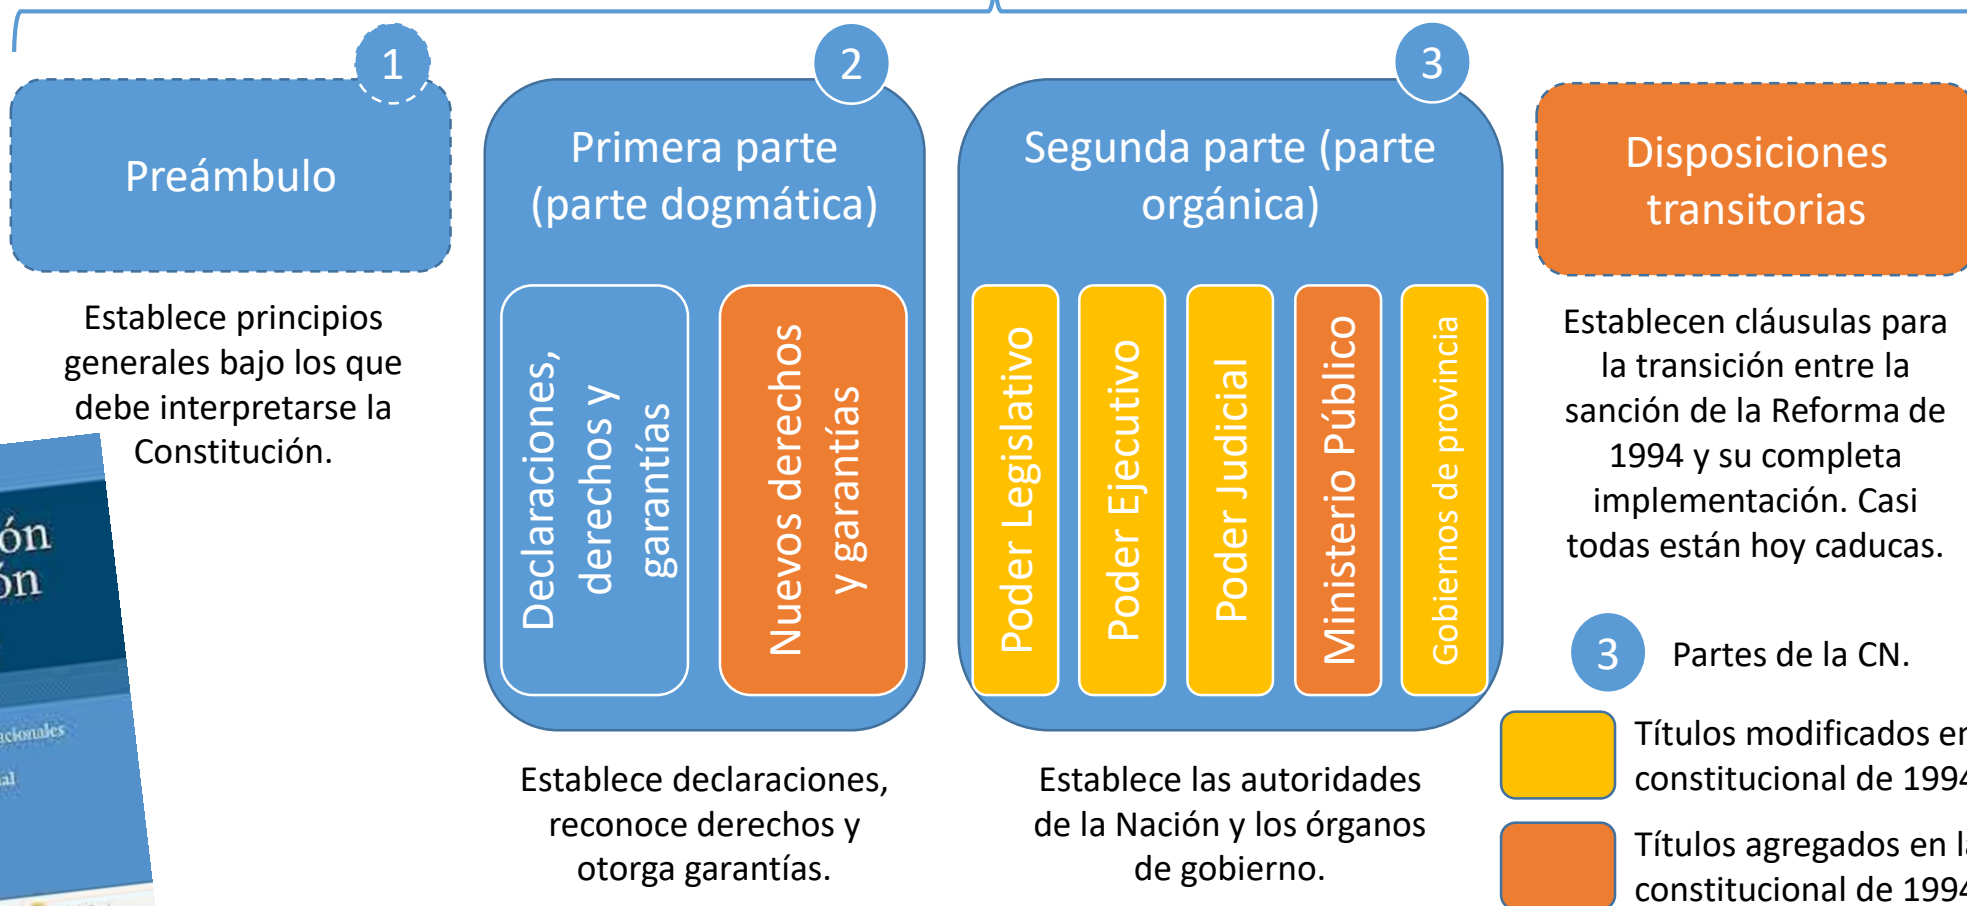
1

Preámbulo

Establece principios generales bajo los que debe interpretarse la Constitución.

ón
ón

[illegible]acionales
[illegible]al

2

Primera parte (parte dogmática)

Declaraciones, derechos y garantías

Nuevos derechos y garantías

Establece declaraciones, reconoce derechos y otorga garantías.

3

Segunda parte (parte orgánica)

Poder Legislativo

Poder Ejecutivo

Poder Judicial

Ministerio Público

Gobiernos de provincia

Establece las autoridades de la Nación y los órganos de gobierno.

Disposiciones transitorias

Establecen cláusulas para la transición entre la sanción de la Reforma de 1994 y su completa implementación. Casi todas están hoy caducas.

3 Partes de la CN.

Títulos modificados e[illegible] constitucional de 199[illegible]

Títulos agregados en l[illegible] constitucional de 199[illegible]